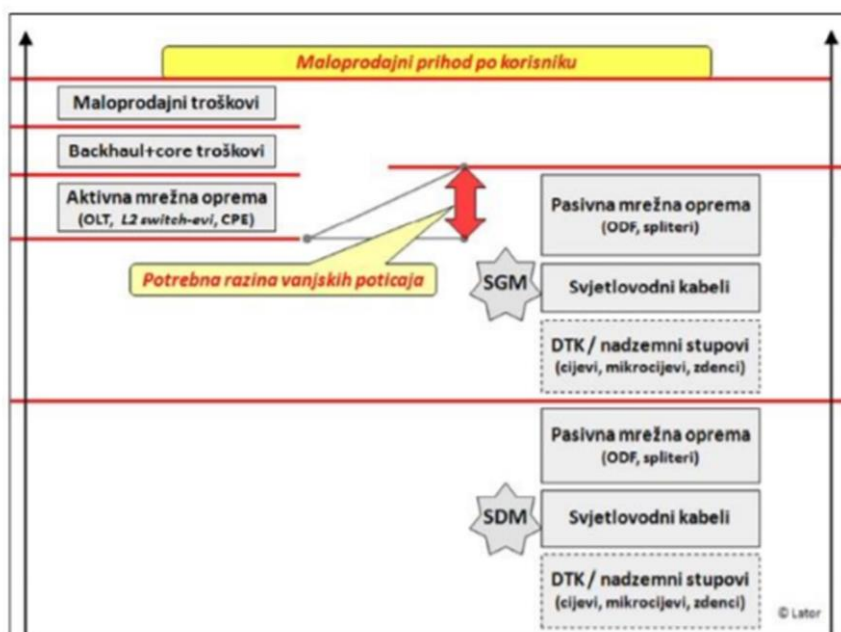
Maloprodajni prihod po korisniku

Maloprodajni troškovi

Backhaul+core troškovi

Aktivna mrežna oprema
(OLT, *L2 switch-evi*, CPE)

Potrebna razina vanjskih poticaja

Pasivna mrežna oprema
(ODF, spliteri)

SGM

Svjetlovodni kabeli

DTK / nadzemni stupovi
(cijevi, mikrocijevi, zdenci)

Pasivna mrežna oprema
(ODF, spliteri)

SDM

Svjetlovodni kabeli

DTK / nadzemni stupovi
(cijevi, mikrocijevi, zdenci)

© Lator